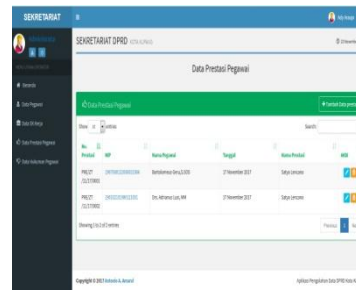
SEKRETARIAT

SEKRETARIAT DPRD

Data Prestasi Pegawai

Data Prestasi Pegawai

+ Tambah Data prestasi

Show 10 entries

Search:

| No Prestasi | NIP | Nama Pegawai | Tanggal | Nama Prestasi | Aksi |
|---|---|---|---|---|---|
| PRE/27/11/17/0001 | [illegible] | Bambabanesa Gery,S.KOM | 27 November 2017 | Satya Lencana | |
| PRE/27/11/17/0002 | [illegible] | Drs. Adhanus Lusi, MM | 27 November 2017 | Satya Lencana | |

Showing 1 to 2 of 2 entries

Previous 1 Next

Copyright © 2017

Aplikasi Pengolahan Data DPRD Kota